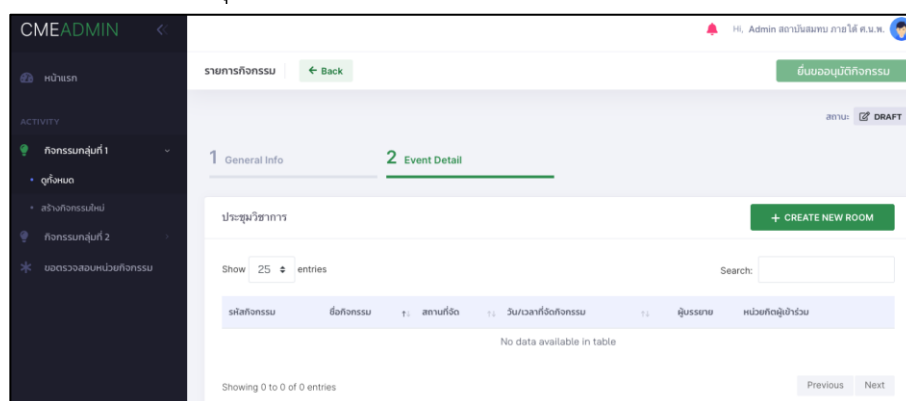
CMEADMIN

Hi, Admin สถาบันสมทบ ภายใต้ ศ.น.พ.

หน้าแรก

ACTIVITY

กิจกรรมกลุ่มที่ 1

ดูทั้งหมด

สร้างกิจกรรมใหม่

กิจกรรมกลุ่มที่ 2

ขอตรวจสอบหน่วยกิจกรรม

รายการกิจกรรม

← Back

ยื่นขออนุมัติกิจกรรม

สถานะ: DRAFT

1 General Info

2 Event Detail

ประชุมวิชาการ

+ CREATE NEW ROOM

Show 25 entries

Search:

| รหัสกิจกรรม | ชื่อกิจกรรม | สถานที่จัด | วัน/เวลาที่จัดกิจกรรม | ผู้บรรยาย | หน่วยกิตผู้เข้าร่วม |
|---|---|---|---|---|---|
| No data available in table | | | | | |

Showing 0 to 0 of 0 entries

Previous Next